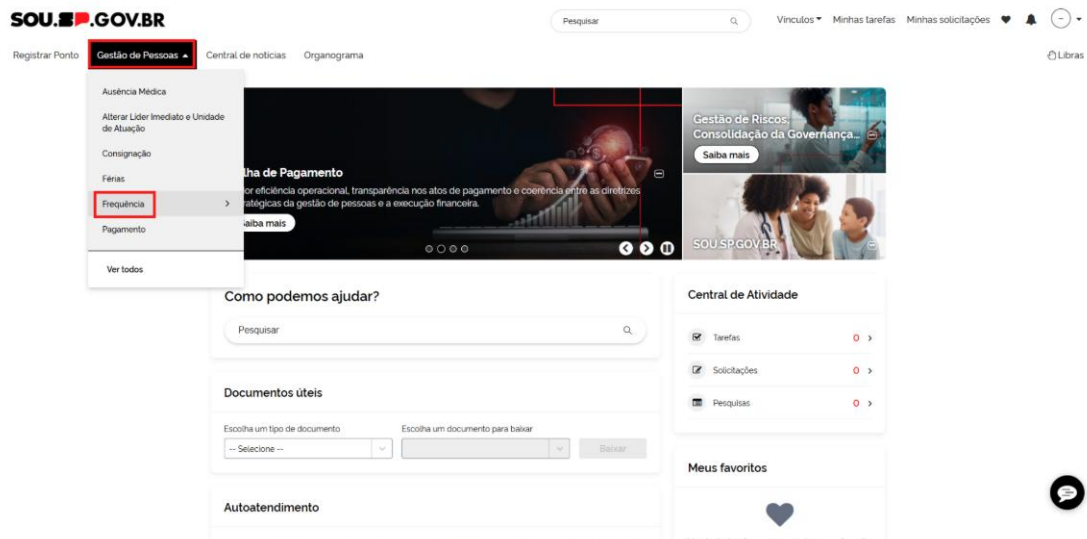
SOU.SP.GOV.BR

Pesquisar

Vínculos Minhas tarefas Minhas solicitações

Registrar Ponto Gestão de Pessoas Central de notícias Organograma

Libras

Ausência Médica
Alterar Líder Imediato e Unidade de Atuação
Consignação
Férias
Frequência
Pagamento
Ver todos

lha de Pagamento
or eficiência operacional, transparência nos atos de pagamento e coerência entre as diretrizes atégicas da gestão de pessoas e a execução financeira.
aiba mais

Gestão de Riscos, Consolidação da Governança...
Saiba mais

SOU.SP.GOV.BR

Como podemos ajudar?

Pesquisar

Central de Atividade

Tarefas 0
Solicitações 0
Pesquisas 0

Documentos úteis

Escolha um tipo de documento
-- Selecione --
Escolha um documento para baixar
Baixar

Meus favoritos

Autoatendimento